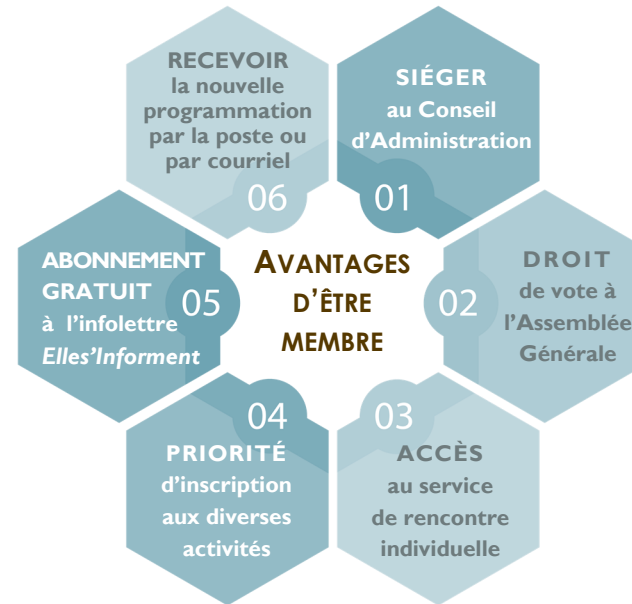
AVANTAGES D'ÊTRE MEMBRE

01
SIÉGER au Conseil d'Administration

02
DROIT de vote à l'Assemblée Générale

03
ACCÈS au service de rencontre individuelle

04
PRIORITÉ d'inscription aux diverses activités

05
ABONNEMENT GRATUIT à l'infolettre *Elles'Informent*

06
RECEVOIR la nouvelle programmation par la poste ou par courriel